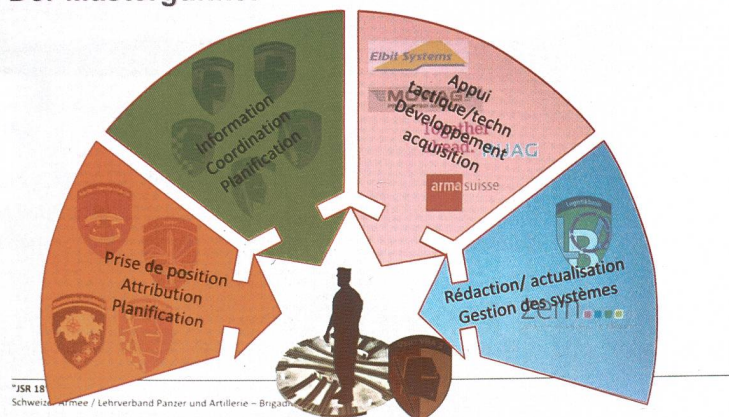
Der Masterplan

Information
Coordination
Planification

Elbit Systems
Appui tactique/techn
MOWAG
Développement acquisition
Together ahead. RUAG
armasuisse

Prise de position
Attribution
Planification

Rédaction/ actualisation
Gestion des systèmes
zem

"JSR 18"
Schweizer Armee / Lehrverband Panzer und Artillerie – Brigadi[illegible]